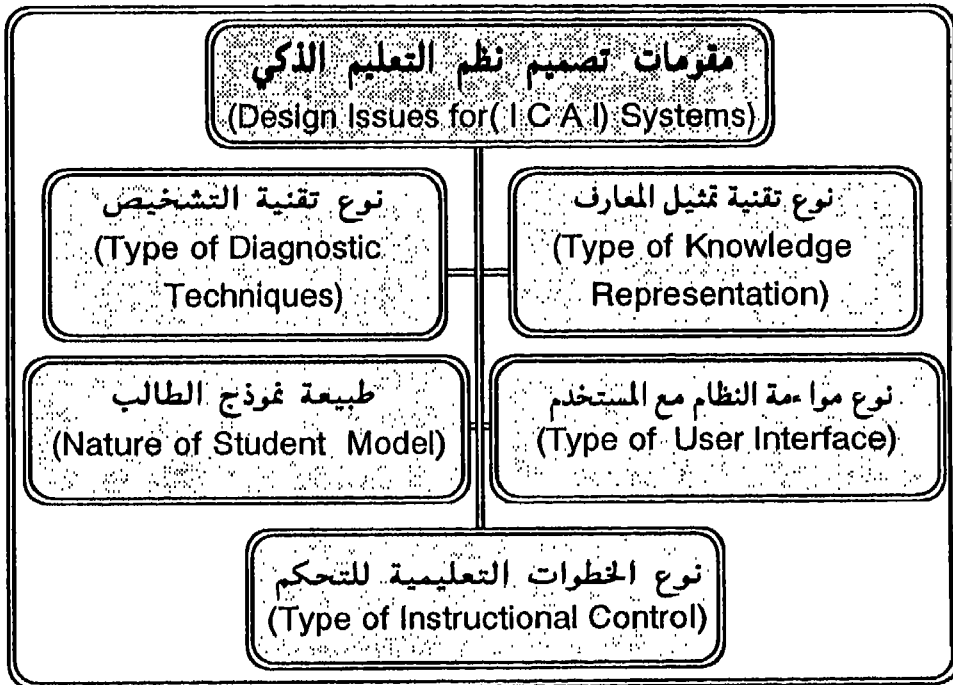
مقومات تصميم نظم التعليم الذكي
(Design Issues for( I C A I) Systems)

نوع تقنية تمثيل المعارف
(Type of Knowledge Representation)

نوع تقنية التشخيص
(Type of Diagnostic Techniques)

نوع مواءمة النظام مع المستخدم
(Type of User Interface)

طبيعة نموذج الطالب
(Nature of Student Model)

نوع الخطوات التعليمية للتحكم
(Type of Instructional Control)